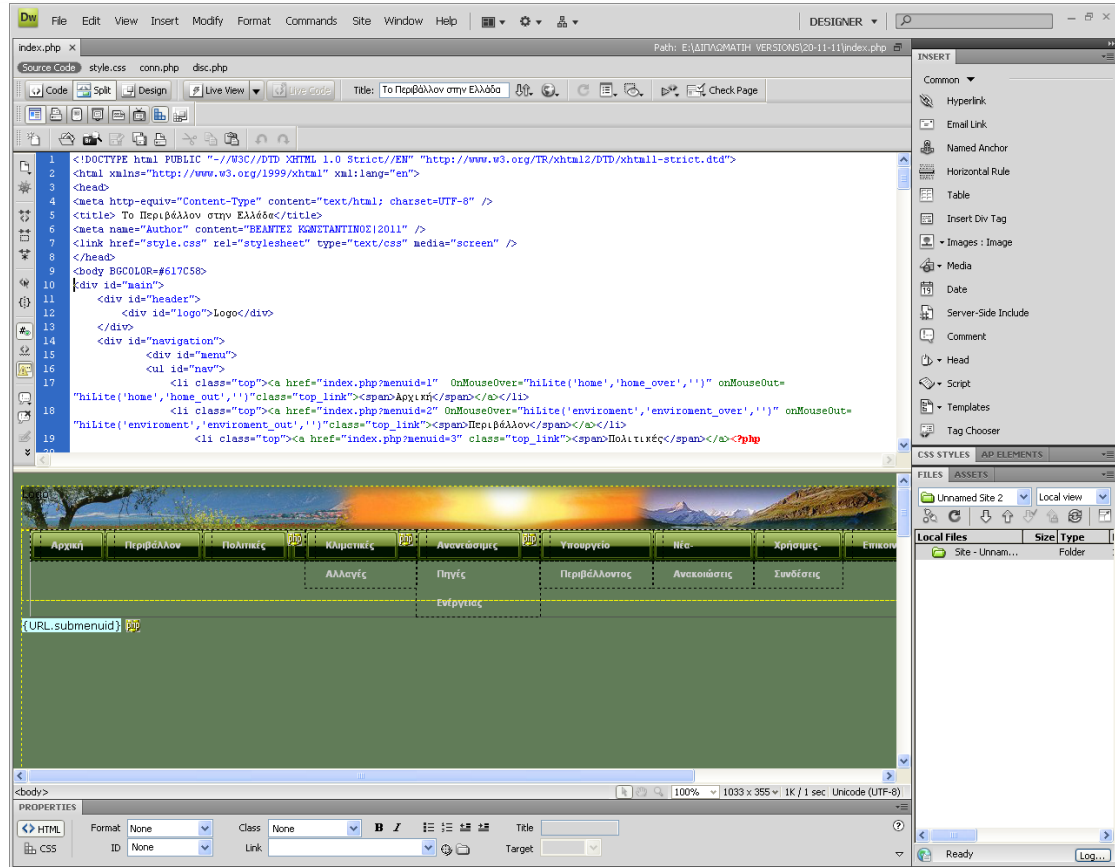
Dw File Edit View Insert Modify Format Commands Site Window Help DESIGNER

index.php × Path: E:\ΔΙΠΛΩΜΑΤΙΗ VERSIONS\20-11-11\index.php

Source Code style.css conn.php disc.php

Code Split Design Live View Live Code Title: Το Περιβάλλον στην Ελλάδα Check Page

1 <!DOCTYPE html PUBLIC "-//W3C//DTD XHTML 1.0 Strict//EN" "http://www.w3.org/TR/xhtml2/DTD/xhtml1-strict.dtd">
2 <html xmlns="http://www.w3.org/1999/xhtml" xml:lang="en">
3 <head>
4 <meta http-equiv="Content-Type" content="text/html; charset=UTF-8" />
5 <title> Το Περιβάλλον στην Ελλάδα</title>
6 <meta name="Author" content="ΒΕΑΝΤΕΣ ΚΩΝΣΤΑΝΤΙΝΟΣ|2011" />
7 <link href="style.css" rel="stylesheet" type="text/css" media="screen" />
8 </head>
9 <body BGCOLOR=#617C58>
10 <div id="main">
11 <div id="header">
12 <div id="logo">Logo</div>
13 </div>
14 <div id="navigation">
15 <div id="menu">
16 <ul id="nav">
17 <li class="top"><a href="index.php?menuid=1" OnMouseOver="hiLite('home','home_over','')" onMouseOut="hiLite('home','home_out','')"class="top_link"><span>Αρχική</span></a></li>
18 <li class="top"><a href="index.php?menuid=2" OnMouseOver="hiLite('enviroment','enviroment_over','')" onMouseOut="hiLite('enviroment','enviroment_out','')"class="top_link"><span>Περιβάλλον</span></a></li>
19 <li class="top"><a href="index.php?menuid=3" class="top_link"><span>Πολιτικές</span></a><?php

Logo
Αρχική Περιβάλλον Πολιτικές Κλιματικές Ανανεώσιμες Υπουργείο Νέα- Χρήσιμες Επικοι
Αλλαγές Πηγές Περιβάλλοντος Ανακοιώσεις Συνδέσεις
Ενέργειας
{URL.submenuid}

<body> 100% 1033 x 355 1K / 1 sec Unicode (UTF-8)

PROPERTIES
HTML Format None Class None Title
CSS ID None Link Target

INSERT
Common
Hyperlink
Email Link
Named Anchor
Horizontal Rule
Table
Insert Div Tag
Images : Image
Media
Date
Server-Side Include
Comment
Head
Script
Templates
Tag Chooser

CSS STYLES AP ELEMENTS
FILES ASSETS
Unnamed Site 2 Local view
Local Files Size Type
Site - Unnam... Folder
Ready Log...